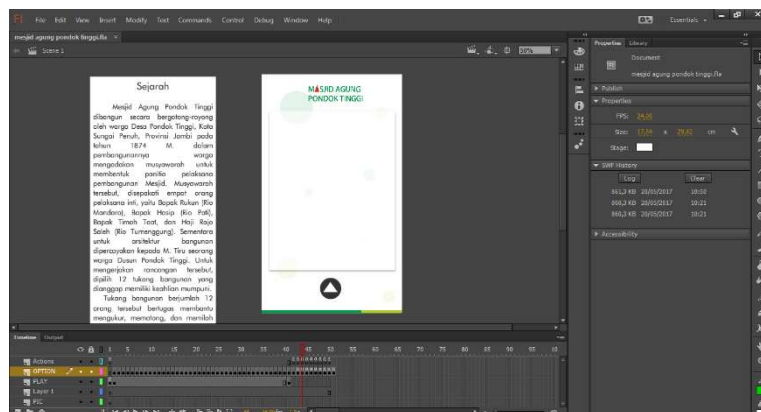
Fl File Edit View Insert Modify Text Commands Control Debug Window Help

Essentials

masjid agung pondok tinggi.fla ×

Scene 1

50%

Sejarah

Mesjid Agung Pondok Tinggi dibangun secara bergotong-royong oleh warga Desa Pondok Tinggi, Kota Sungai Penuh, Provinsi Jambi pada tahun 1874 M. dalam pembangunannya warga mengadakan musyawarah untuk membentuk panitia pelaksana pembangunan Mesjid. Musyawarah tersebut, disepakati empat orang pelaksana inti, yaitu Bapak Rukun (Rio Mandaro), Bapak Hasip (Rio Pati), Bapak Timah Taat, dan Haji Rajo Saleh (Rio Tumenggung). Sementara untuk arsitektur bangunan dipercayakan kepada M. Tiru seorang warga Dusun Pondok Tinggi. Untuk mengerjakan rancangan tersebut, dipilih 12 tukang bangunan yang dianggap memiliki keahlian mumpuni.

Tukang bangunan berjumlah 12 orang, tersebut bertugas membantu mengukur, memotong, dan memilah

MASJID AGUNG PONDOK TINGGI

Properties Library

Document

masjid agung pondok tinggi.fla

▸ Publish

▾ Properties

FPS: 24,00

Size: 17,64 x 29,82 cm

Stage:

▾ SWF History

Log Clear

861,3 KB 20/05/2017 10:20

868,3 KB 20/05/2017 10:21

868,3 KB 20/05/2017 10:21

▸ Accessibility

Timeline Output

1 5 10 15 20 25 30 35 40 45 50 55 60 65 70 75 80 85 90 95 10

Actions

OPTION

PLAY

Layer 1

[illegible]